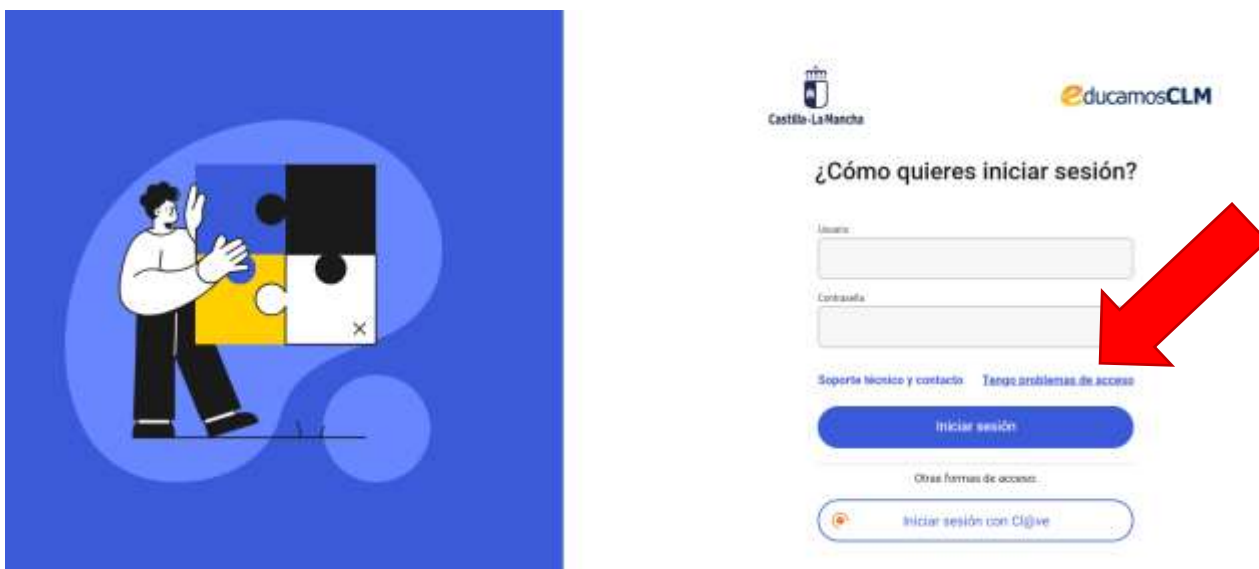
Castilla-La Mancha

educamosCLM

¿Cómo quieres iniciar sesión?

Usuario

Contraseña

Soporte técnico y contacto

Tengo problemas de acceso

Iniciar sesión

Otras formas de acceso

Iniciar sesión con Cl@ve